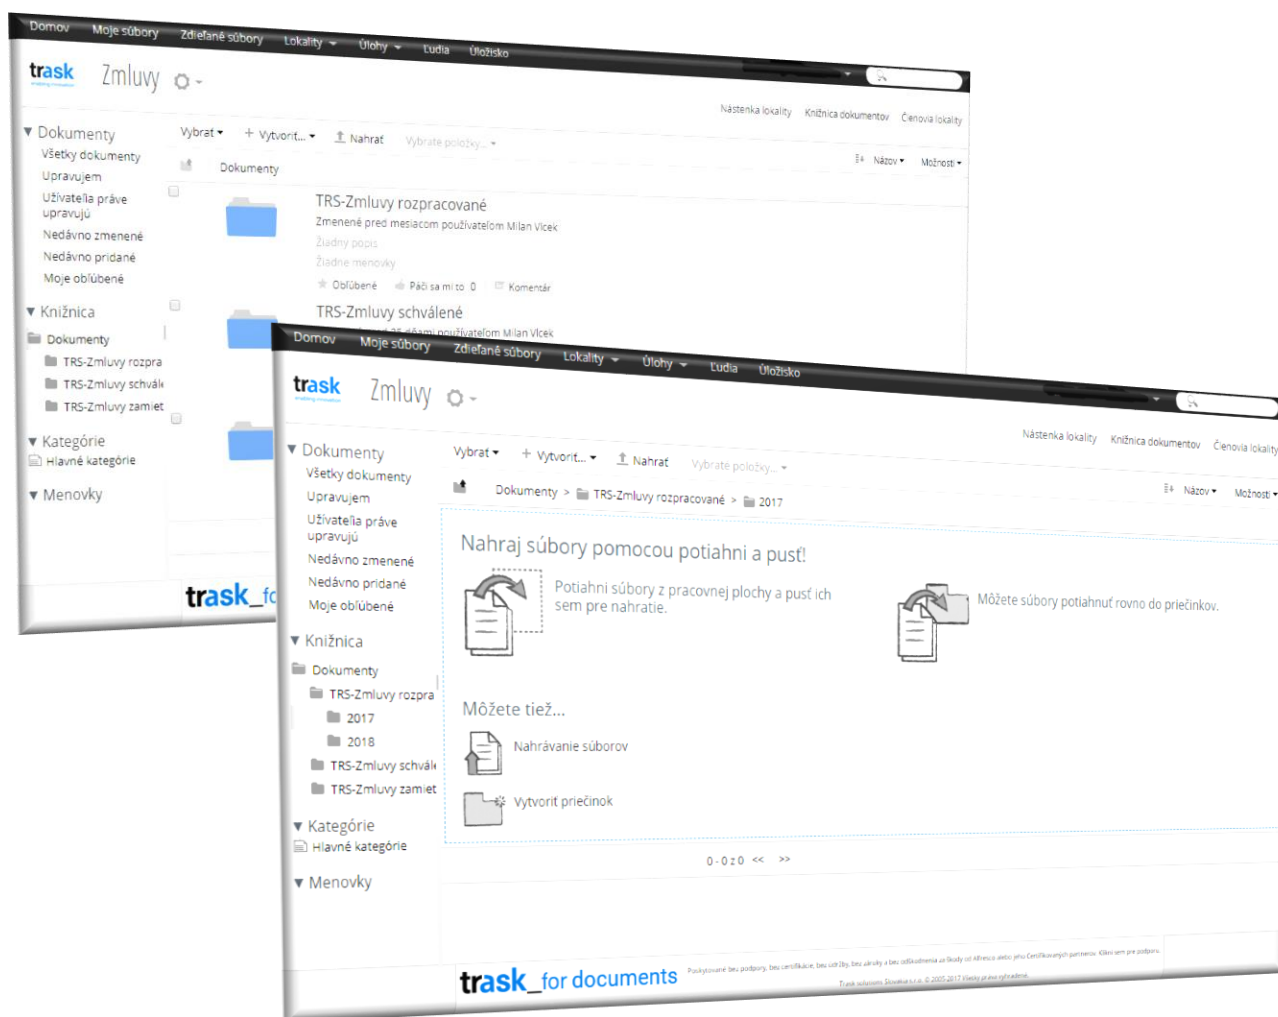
Domov Moje súbory Zdieľané súbory Lokality ▾ Úlohy ▾ Ľudia Úložisko

trask Zmluvy

Nástenka lokality Knižnica dokumentov Členovia lokality

▾ Dokumenty
Všetky dokumenty
Upravujem
Užívatelia práve upravujú
Nedávno zmenené
Nedávno pridané
Moje obľúbené

▾ Knižnica
Dokumenty
TRS-Zmluvy rozpra
TRS-Zmluvy schvál
TRS-Zmluvy zamiet

▾ Kategórie
Hlavné kategórie

▾ Menovky

Vybrať ▾ + Vytvoriť... ▾ Nahrať Vybraté položky... ▾

Dokumenty

Názov ▾ Možnosti ▾

TRS-Zmluvy rozpracované
Zmenené pred mesiacom používateľom Milan Vlcek
Žiadny popis
Žiadne menovky
Obľúbené Páči sa mi to 0 Komentár

TRS-Zmluvy schválené
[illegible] používateľom Milan Vlcek

trask_fo

Domov Moje súbory Zdieľané súbory Lokality ▾ Úlohy ▾ Ľudia Úložisko

trask Zmluvy

Nástenka lokality Knižnica dokumentov Členovia lokality

▾ Dokumenty
Všetky dokumenty
Upravujem
Užívatelia práve upravujú
Nedávno zmenené
Nedávno pridané
Moje obľúbené

▾ Knižnica
Dokumenty
TRS-Zmluvy rozpra
2017
2018
TRS-Zmluvy schvál
TRS-Zmluvy zamiet

▾ Kategórie
Hlavné kategórie

▾ Menovky

Vybrať ▾ + Vytvoriť... ▾ Nahrať Vybraté položky... ▾

Dokumenty > TRS-Zmluvy rozpracované > 2017

Názov ▾ Možnosti ▾

Nahraj súbory pomocou potiahni a pusť!

Potiahni súbory z pracovnej plochy a pusť ich sem pre nahratie.

Môžete súbory potiahnuť rovno do priečinkov.

Môžete tiež...

Nahrávanie súborov

Vytvoriť priečinok

0 - 0 z 0 << >>

trask_for documents

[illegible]